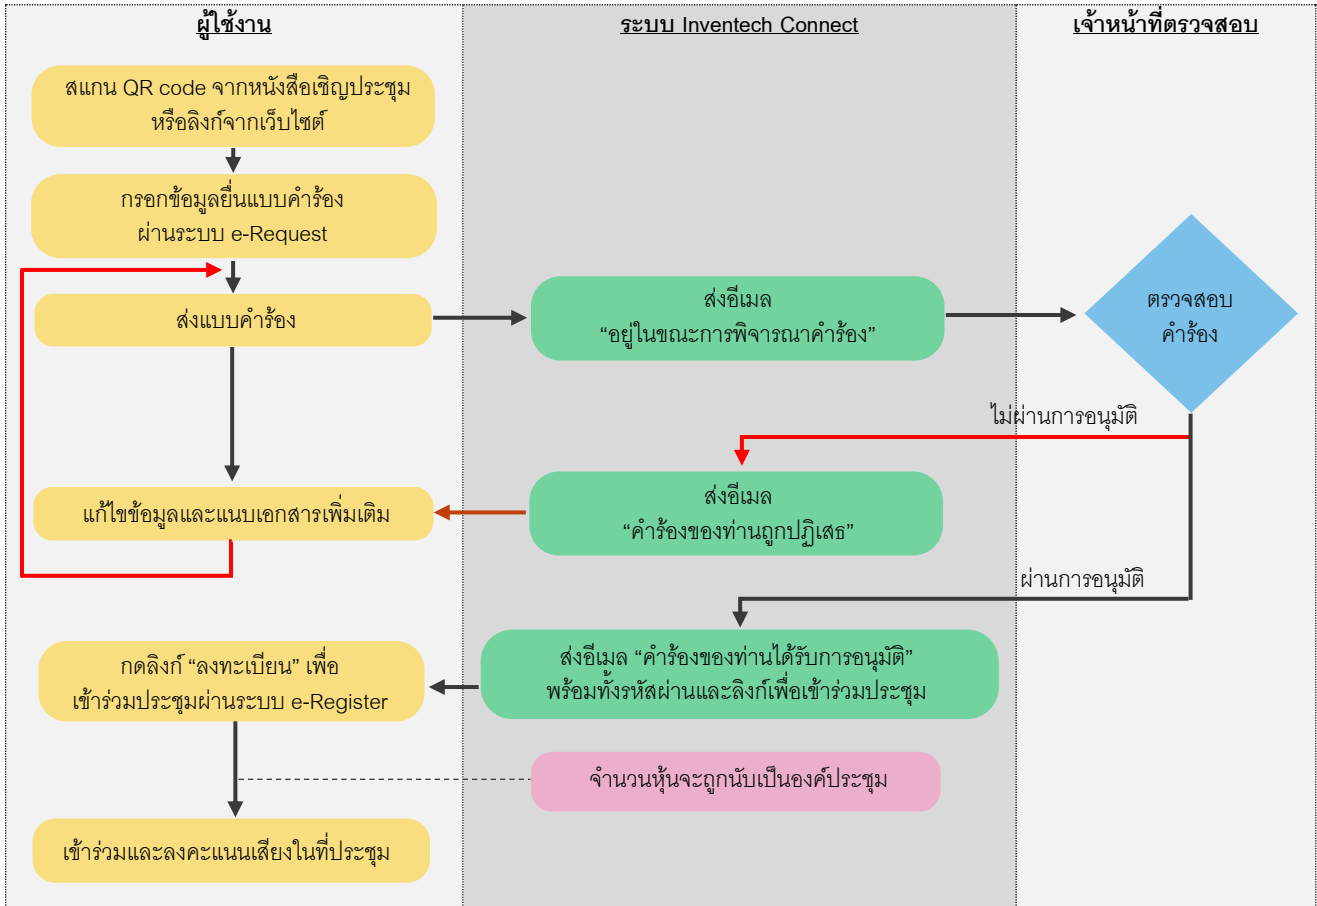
ผู้ใช้งาน

ระบบ Inventech Connect

เจ้าหน้าที่ตรวจสอบ

สแกน QR code จากหนังสือเชิญประชุม หรือลิงก์จากเว็บไซต์

กรอกข้อมูลยื่นแบบคำร้อง ผ่านระบบ e-Request

ส่งแบบคำร้อง

ส่งอีเมล “อยู่ในขณะการพิจารณาคำร้อง”

ตรวจสอบ คำร้อง

ไม่ผ่านการอนุมัติ

ส่งอีเมล “คำร้องของท่านถูกปฏิเสธ”

แก้ไขข้อมูลและแนบเอกสารเพิ่มเติม

ผ่านการอนุมัติ

ส่งอีเมล “คำร้องของท่านได้รับการอนุมัติ” พร้อมทั้งรหัสผ่านและลิงก์เพื่อเข้าร่วมประชุม

กดลิงก์ “ลงทะเบียน” เพื่อ เข้าร่วมประชุมผ่านระบบ e-Register

จำนวนหุ้นจะถูกนับเป็นองค์ประชุม

เข้าร่วมและลงคะแนนเสียงในที่ประชุม